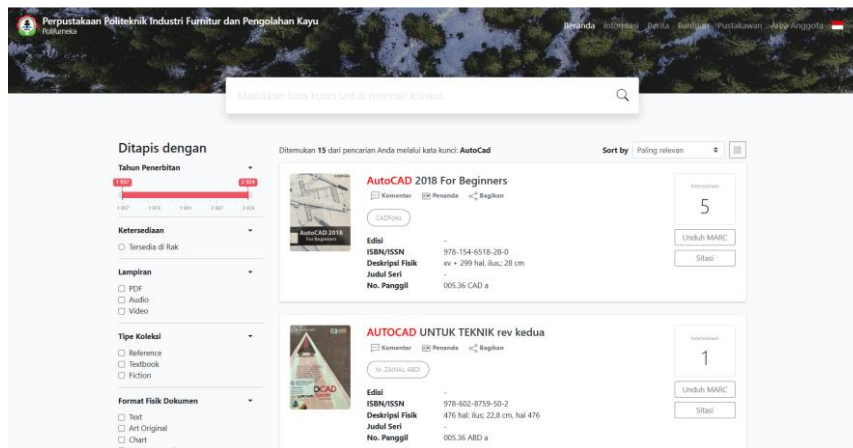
Perpustakaan Politeknik Industri Furnitur dan Pengolahan Kayu
Polifurneka

Beranda Informasi Berita Bantuan Pustakawan Area Anggota

Masukkan kata kunci untuk mencari koleksi...

Ditapis dengan

Tahun Penerbitan
1.957 2.024
1.957 1.974 1.991 2.007 2.024

Ketersediaan
Tersedia di Rak

Lampiran
PDF
Audio
Video

Tipe Koleksi
Reference
Textbook
Fiction

Format Fisik Dokumen
Text
Art Original
Chart

Ditemukan 15 dari pencarian Anda melalui kata kunci: AutoCad

Sort by Paling relevan

AutoCAD 2018 For Beginners
Komentar Penanda Bagikan
CADFolks

| | |
|---|---|
| Edisi | - |
| ISBN/ISSN | 978-154-6518-28-0 |
| Deskripsi Fisik | xv + 299 hal, ilus.; 28 cm |
| Judul Seri | - |
| No. Panggil | 005.36 CAD a |

Ketersediaan
5
Unduh MARC
Sitasi

AUTOCAD UNTUK TEKNIK rev kedua
Komentar Penanda Bagikan
M. ZAINAL ABDI

| | |
|---|---|
| Edisi | - |
| ISBN/ISSN | 978-602-8759-50-2 |
| Deskripsi Fisik | 476 hal: ilus; 22,8 cm, hal 476 |
| Judul Seri | - |
| No. Panggil | 005.36 ABD a |

Ketersediaan
1
Unduh MARC
Sitasi